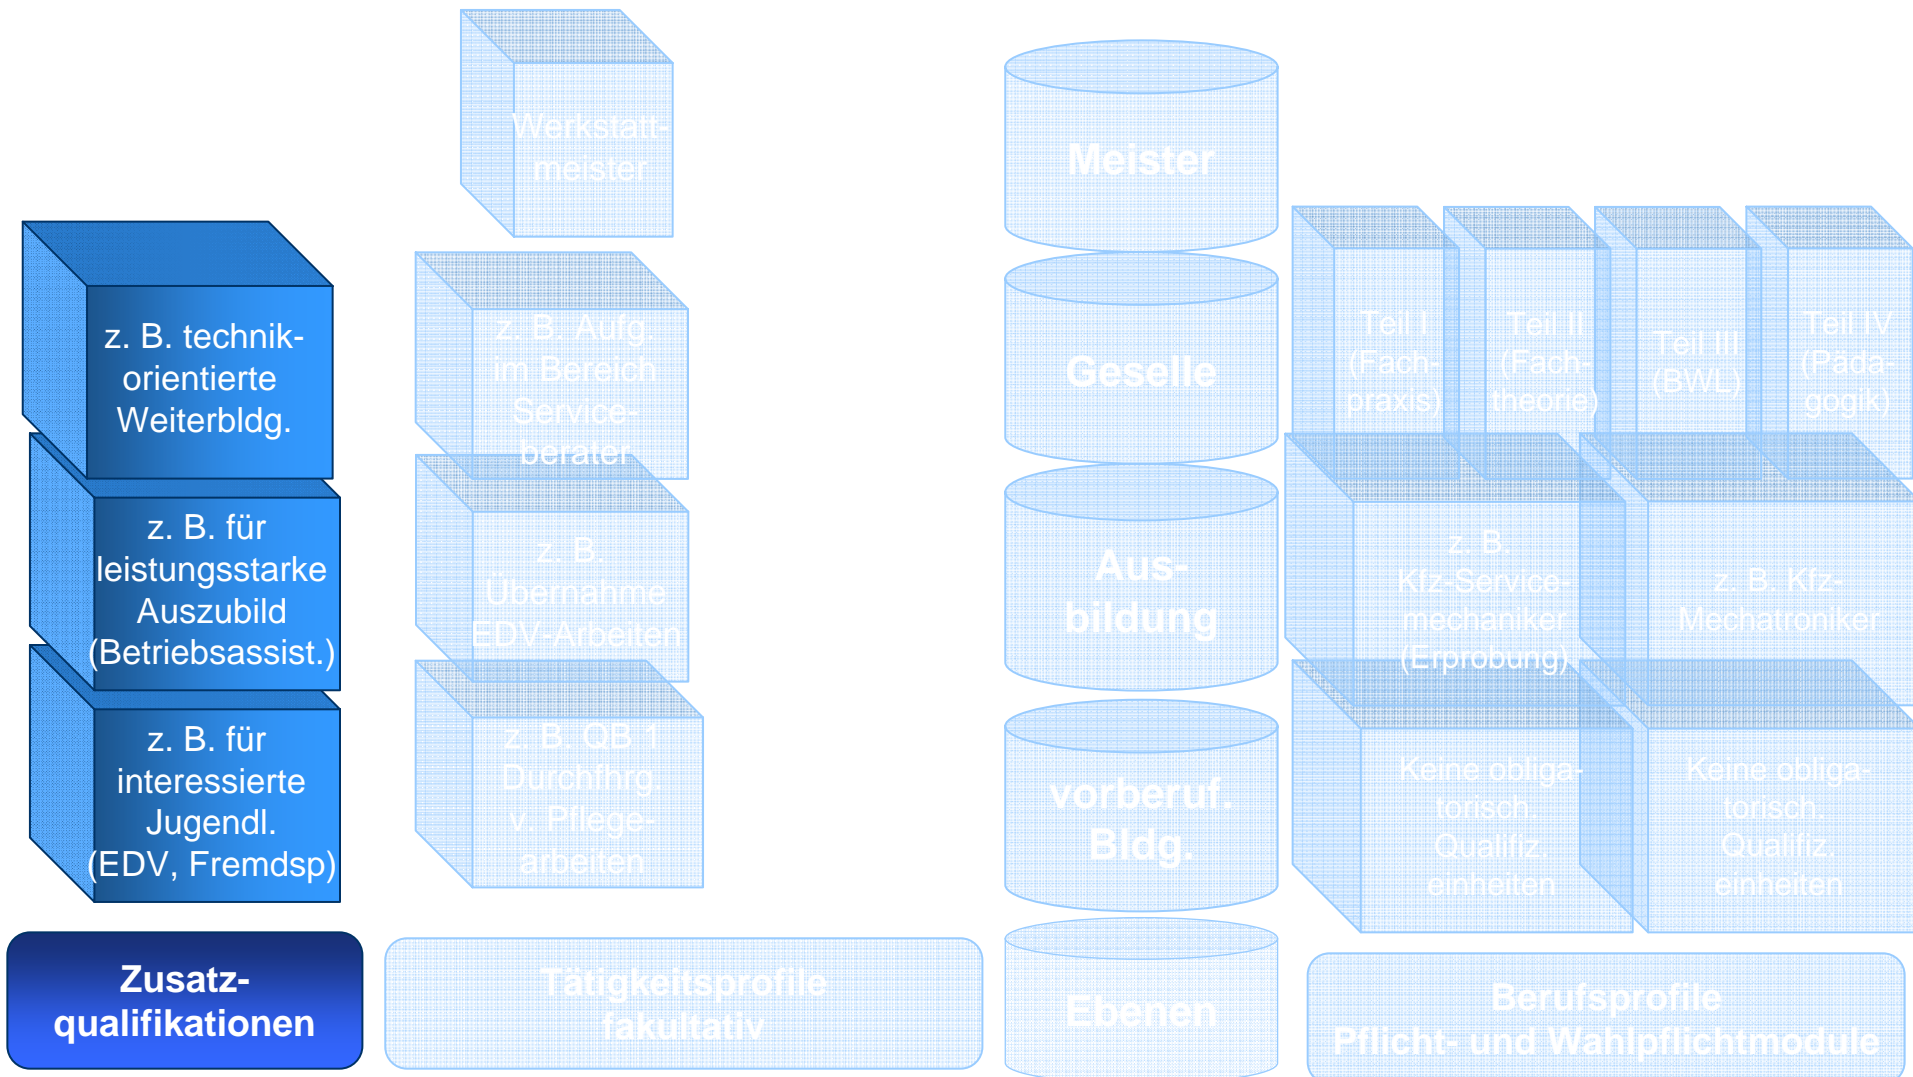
z. B. technik-orientierte Weiterbldg.

z. B. für leistungsstarke Auszubild (Betriebsassist.)

z. B. für interessierte Jugendl. (EDV, Fremdsp)

Zusatz-qualifikationen

Werkstatt-meister

z. B. Aufg. im Bereich Service-berater

z. B. Übernahme EDV-Arbeiten

z. B. QB 1 Durchfhrg. v. Pflege-arbeiten

Tätigkeitsprofile fakultativ

Meister

Geselle

Aus-bildung

vorberuf. Bldg.

Ebenen

Teil I (Fach-praxis)

Teil II (Fach-theorie)

Teil III (BWL)

Teil IV (Päda-gogik)

z. B. Kfz-Service-mechaniker (Erprobung)

z. B. Kfz-Mechatroniker

Keine obliga-torisch. Qualifiz. einheiten

Keine obliga-torisch. Qualifiz. einheiten

Berufsprofile Pflicht- und Wahlpflichtmodule